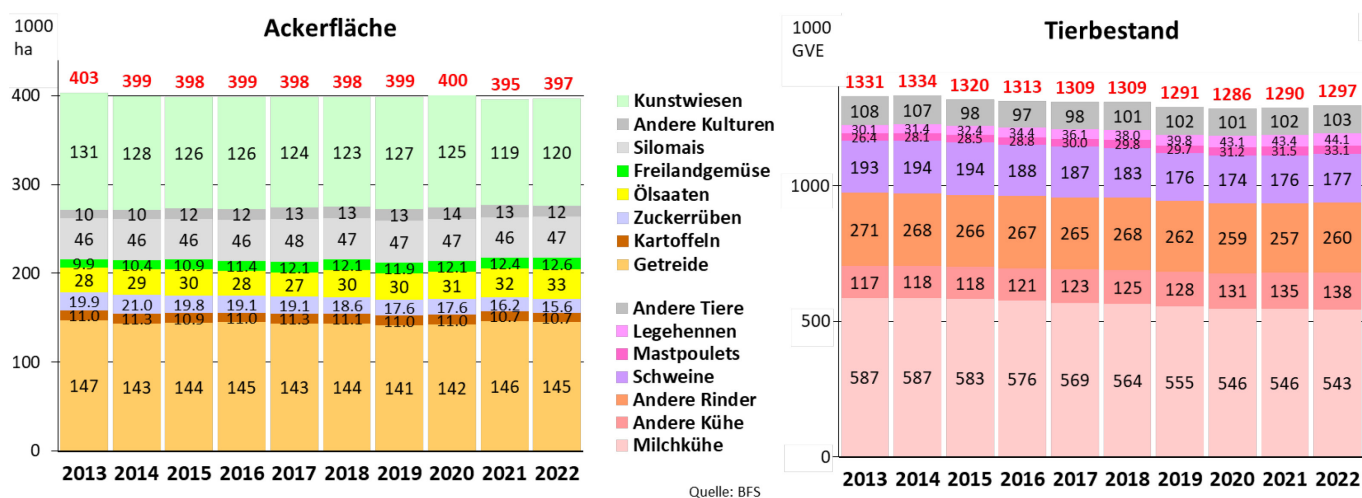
Ackerfläche

1000 ha

| | 2013 | 2014 | 2015 | 2016 | 2017 | 2018 | 2019 | 2020 | 2021 | 2022 |
|---|---|---|---|---|---|---|---|---|---|---|
| Total | 403 | 399 | 398 | 399 | 398 | 398 | 399 | 400 | 395 | 397 |
| Kunstwiesen | 131 | 128 | 126 | 126 | 124 | 123 | 127 | 125 | 119 | 120 |
| Andere Kulturen | 10 | 10 | 12 | 12 | 13 | 13 | 13 | 14 | 13 | 12 |
| Silomais | 46 | 46 | 46 | 46 | 48 | 47 | 47 | 47 | 46 | 47 |
| Freilandgemüse | 9.9 | 10.4 | 10.9 | 11.4 | 12.1 | 12.1 | 11.9 | 12.1 | 12.4 | 12.6 |
| Ölsaaten | 28 | 29 | 30 | 28 | 27 | 30 | 30 | 31 | 32 | 33 |
| Zuckerrüben | 19.9 | 21.0 | 19.8 | 19.1 | 19.1 | 18.6 | 17.6 | 17.6 | 16.2 | 15.6 |
| Kartoffeln | 11.0 | 11.3 | 10.9 | 11.0 | 11.3 | 11.1 | 11.0 | 11.0 | 10.7 | 10.7 |
| Getreide | 147 | 143 | 144 | 145 | 143 | 144 | 141 | 142 | 146 | 145 |

0
100
200
300
400

Kunstwiesen
Andere Kulturen
Silomais
Freilandgemüse
Ölsaaten
Zuckerrüben
Kartoffeln
Getreide

Andere Tiere
Legehennen
Mastpoulets
Schweine
Andere Rinder
Andere Kühe
Milchkühe

Tierbestand

1000 GVE

| | 2013 | 2014 | 2015 | 2016 | 2017 | 2018 | 2019 | 2020 | 2021 | 2022 |
|---|---|---|---|---|---|---|---|---|---|---|
| Total | 1331 | 1334 | 1320 | 1313 | 1309 | 1309 | 1291 | 1286 | 1290 | 1297 |
| Andere Tiere | 108 | 107 | 98 | 97 | 98 | 101 | 102 | 101 | 102 | 103 |
| Legehennen | 30.1 | 31.4 | 32.4 | 34.4 | 36.1 | 38.0 | 39.8 | 43.1 | 43.4 | 44.1 |
| Mastpoulets | 26.4 | 28.1 | 28.5 | 28.8 | 30.0 | 29.8 | 29.7 | 31.2 | 31.5 | 33.1 |
| Schweine | 193 | 194 | 194 | 188 | 187 | 183 | 176 | 174 | 176 | 177 |
| Andere Rinder | 271 | 268 | 266 | 267 | 265 | 268 | 262 | 259 | 257 | 260 |
| Andere Kühe | 117 | 118 | 118 | 121 | 123 | 125 | 128 | 131 | 135 | 138 |
| Milchkühe | 587 | 587 | 583 | 576 | 569 | 564 | 555 | 546 | 546 | 543 |

0
500
1000

Quelle: BFS